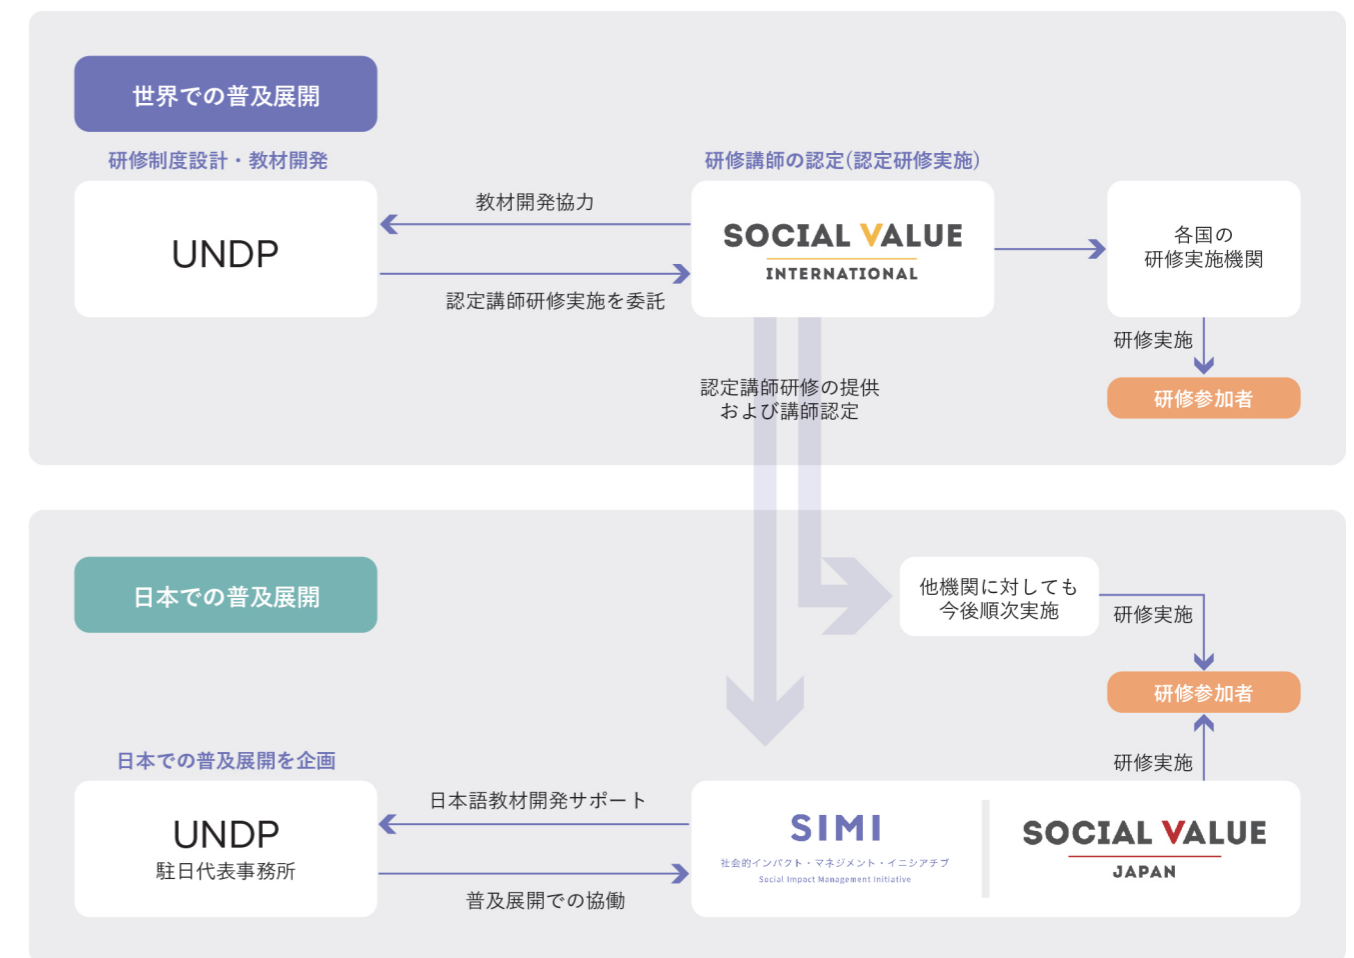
世界での普及展開

研修制度設計・教材開発

UNDP

教材開発協力

認定講師研修実施を委託

研修講師の認定(認定研修実施)

SOCIAL VALUE INTERNATIONAL

各国の
研修実施機関

研修実施

研修参加者

認定講師研修の提供
および講師認定

日本での普及展開

他機関に対しても
今後順次実施

研修実施

研修参加者

研修実施

日本での普及展開を企画

UNDP
駐日代表事務所

日本語教材開発サポート

普及展開での協働

SIMI
社会的インパクト・マネジメント・イニシアチブ
Social Impact Management Initiative

SOCIAL VALUE JAPAN